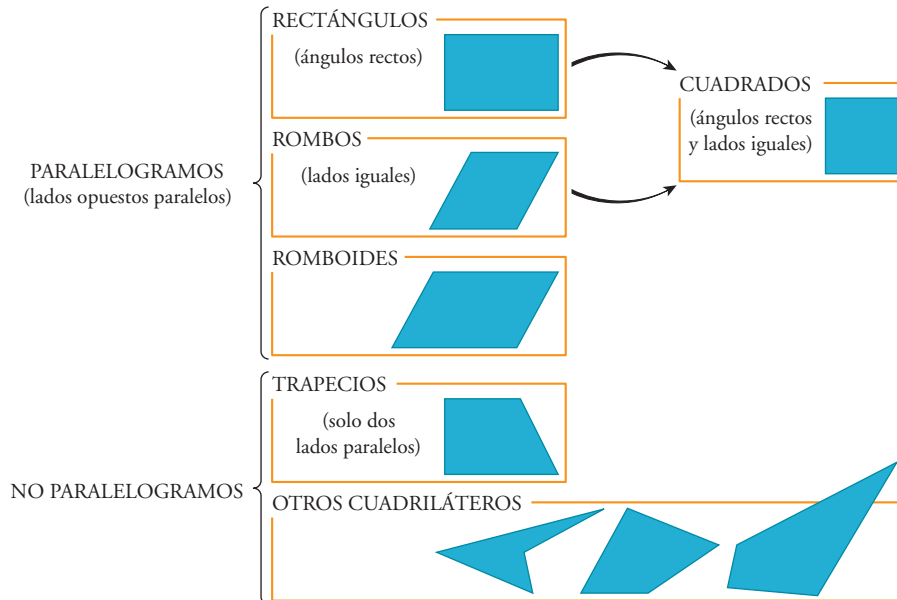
PARALELOGRAMOS
(lados opuestos paralelos)

RECTÁNGULOS
(ángulos rectos)

ROMBOS
(lados iguales)

ROMBOIDES

CUADRADOS
(ángulos rectos y lados iguales)

NO PARALELOGRAMOS

TRAPECIOS
(solo dos lados paralelos)

OTROS CUADRILÁTEROS